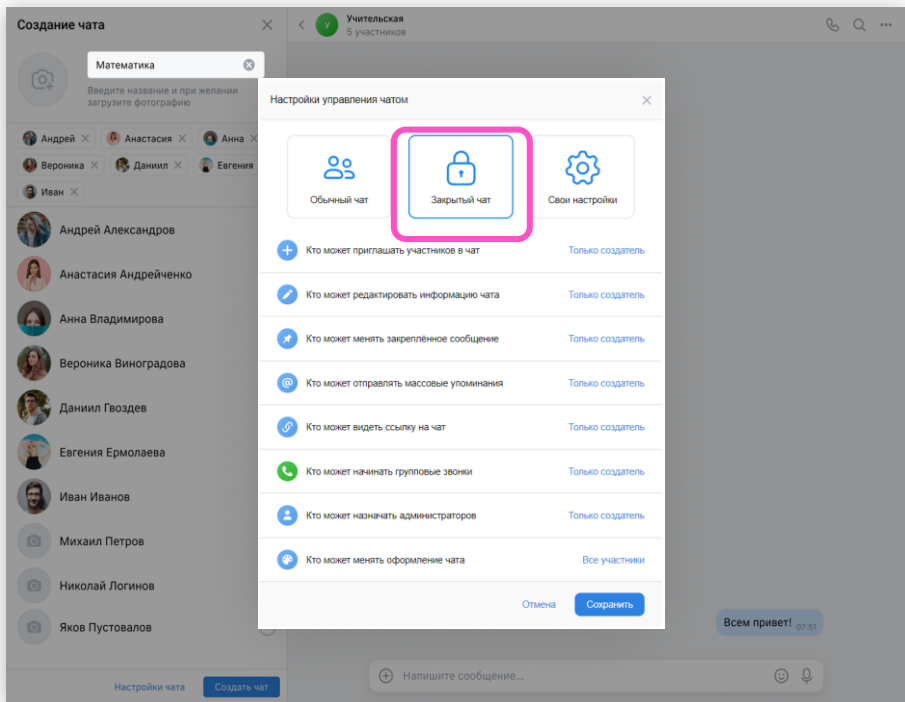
Создание чата

Математика

Введите название и при желании загрузите фотографию

Андрей ✕ Анастасия ✕ Анна ✕ Вероника ✕ Даниил ✕ Евгения Иван ✕

Андрей Александров
Анастасия Андрейченко
Анна Владимирова
Вероника Виноградова
Даниил Гвоздев
Евгения Ермолаева
Иван Иванов
Михаил Петров
Николай Логинов
Яков Пустовалов

Настройки чата Создать чат

У Учительская
5 участников

Настройки управления чатом

Обычный чат
Закрытый чат
Свои настройки

| | |
|---|---|
| Кто может приглашать участников в чат | Только создатель |
| Кто может редактировать информацию чата | Только создатель |
| Кто может менять закреплённое сообщение | Только создатель |
| Кто может отправлять массовые упоминания | Только создатель |
| Кто может видеть ссылку на чат | Только создатель |
| Кто может начинать групповые звонки | Только создатель |
| Кто может назначать администраторов | Только создатель |
| Кто может менять оформление чата | Все участники |

Отмена Сохранить

Всем привет! 07:51

Напишите сообщение...